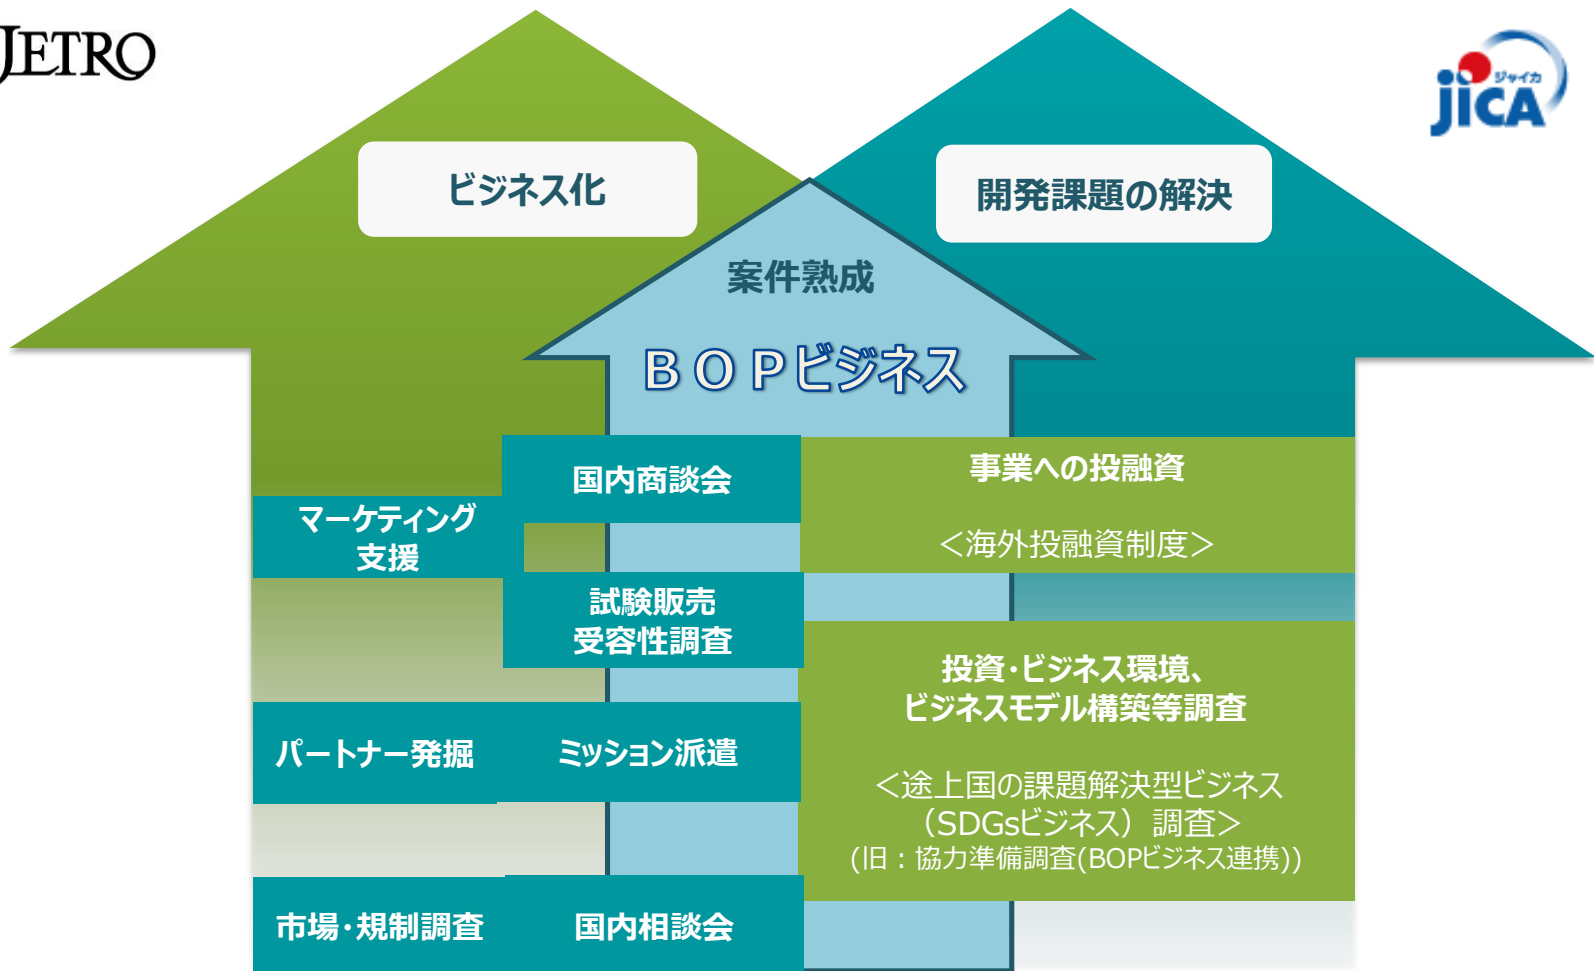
JETRO

ジャイカ
JICA

ビジネス化

開発課題の解決

案件熟成

ＢＯＰビジネス

国内商談会

事業への投融資

＜海外投融資制度＞

マーケティング支援

試験販売
受容性調査

投資･ビジネス環境、
ビジネスモデル構築等調査

パートナー発掘

ミッション派遣

＜途上国の課題解決型ビジネス
（SDGsビジネス）調査＞
(旧：協力準備調査(BOPビジネス連携))

市場･規制調査

国内相談会